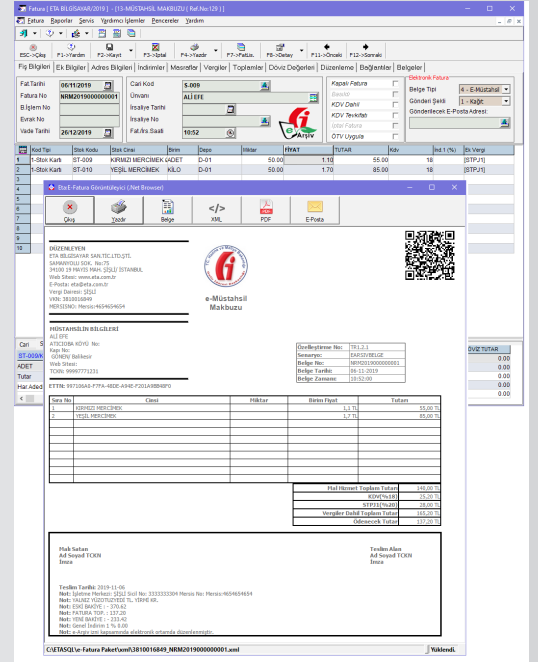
Fatura [ ETA BILGISAYAR/2019 ] - [13-MÜSTAHSIL MAKBUZU ( Ref.No:129 )]

Fatura Raporlar Servis Yardımcı İşlemler Pencereler Yardım

ESC->Çıkış F1->Yardım F2->Kayıt F3->İptal F4->Yazdır F7->Fatüz. F8->Detay F11->Önceki F12->Sonraki

Fiş Bilgileri | Ek Bilgiler | Adres Bilgileri | İndirimler | Masraflar | Vergiler | Toplamlar | Döviz Değerleri | Düzenleme | Bağlantılar | Belgeler

Fat.Tarihi 06/11/2019
Fatura No NRM2019000000001
B.İşlem No
Evrak No
Vade Tarihi 26/12/2019

Cari Kod S-009
Ünvanı ALİ EFE
İrsaliye Tarihi
İrsaliye No
Fat./Irs.Saati 10:52

Kapalı Fatura
Esnek
KDV Dahil
KDV Tevkifatı
Ürün Faturası
ÖTV Uygula

Elektronik Fatura
Belge Tipi 4 - E-Müstahsil
Gönderi Şekli 1 - Kağıt
Gönderilecek E-Posta Adresi

| | Kod Tipi | Stok Kodu | Stok Cinsi | Birim | Depo | Miktar | FİYAT | TUTAR | Kdv | İnd.1 (%) | Ek Vergi |
|---|---|---|---|---|---|---|---|---|---|---|---|
| 1 | 1-Stok Kartı | S-009 | KIRMIZI MERCİMEK | ADET | D-01 | 50.00 | 1.10 | 55.00 | 18 | | [STPJ1] |
| 2 | 1-Stok Kartı | S-010 | YEŞİL MERCİMEK | KİLO | D-01 | 50.00 | 1.70 | 85.00 | 18 | | [STPJ1] |

Cari
ST-009
ADET
Tutar
Hariç Aded

DÖVİZ TUTAR
0.00
0.00
0.00
0.00
0.00
0.00

EtaE-Fatura Görüntüleyici (.Net Browser)

Çıkış Yazdır Belge XML PDF E-Posta

DÜZENLEYEN
ETA BİLGİSAYAR SAN.TİC.LTD.ŞTİ.
SAMANYOLU SOK. No:75
34100 19 MAYIS MAH. ŞİŞLİ/ İSTANBUL
Web Sitesi: www.eta.com.tr
E-Posta: eta@eta.com.tr
Vergi Dairesi: ŞİŞLİ
VKN: 3810016849
MERSİSNO: Mersis:4654654654

e-Müstahsil
Makbuzu

MÜSTAHSILIN BİLGİLERİ
ALİ EFE
ATICI USTA KÖYÜ No:
Kapı No:
SOMEN/ Balıkesir
Web Sitesi:
TCKN: 99997773231

| Özelleştirme No: | TR1.2.1 |
|---|---|
| Senaryo: | EARSIVBELGE |
| Belge No: | NRM2019000000001 |
| Belge Tarihi: | 06-11-2019 |
| Belge Zamanı: | 10:52:00 |

ETTN: 997106A5-F7FA-4BDE-A94E-F201A98B48F0

| Sıra No | Cinsi | Miktar | Birim Fiyat | Tutarı |
|---|---|---|---|---|
| 1 | KIRMIZI MERCİMEK | | 1,1 TL | 55,00 TL |
| 2 | YEŞİL MERCİMEK | | 1,7 TL | 85,00 TL |

| Mal Hizmet Toplam Tutarı | 140,00 TL |
|---|---|
| KDV(%18) | 25,20 TL |
| STPJ1(%20) | 28,00 TL |
| Vergiler Dahil Toplam Tutar | 165,20 TL |
| Ödenecek Tutar | 137,20 TL |

Malı Satan
Ad Soyad TCKN
İmza

Teslim Alan
Ad Soyad TCKN
İmza

Teslim Tarihi: 2019-11-06
Not: Yazılım Merkezi: ŞİŞLİ Sicil No: 3333333304 Mersis No: Mersis:4654654654
Not: YALNIZ YÜZOTUZYEDİ TL. YİRMİ KR.
Not: ESKİ BAKİYE : - 370.62
Not: FATURA TOP. : 137.20
Not: YENİ BAKİYE : - 233.42
Not: Genel İndirim 1 % 0.00
Not: e-Arşiv izni kapsamında elektronik ortamda düzenlenmiştir.

C:\ETASQL\e-Fatura Paketi\xml\3810016849_NRM2019000000001.xml Yüklendi.